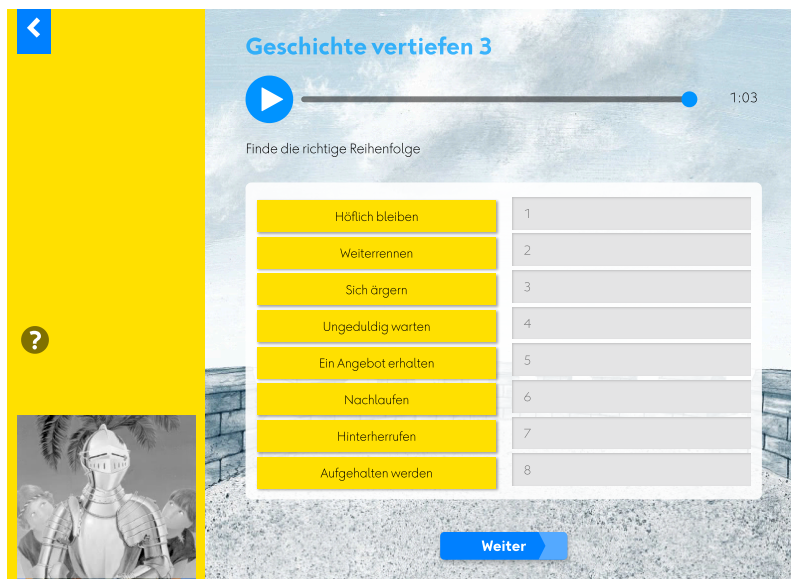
Geschichte vertiefen 3

1:03

Finde die richtige Reihenfolge

| | |
|---|---|
| Höflich bleiben | 1 |
| Weiterrennen | 2 |
| Sich ärgern | 3 |
| Ungeduldig warten | 4 |
| Ein Angebot erhalten | 5 |
| Nachlaufen | 6 |
| Hinterherrufen | 7 |
| Aufgehalten werden | 8 |

?

Weiter